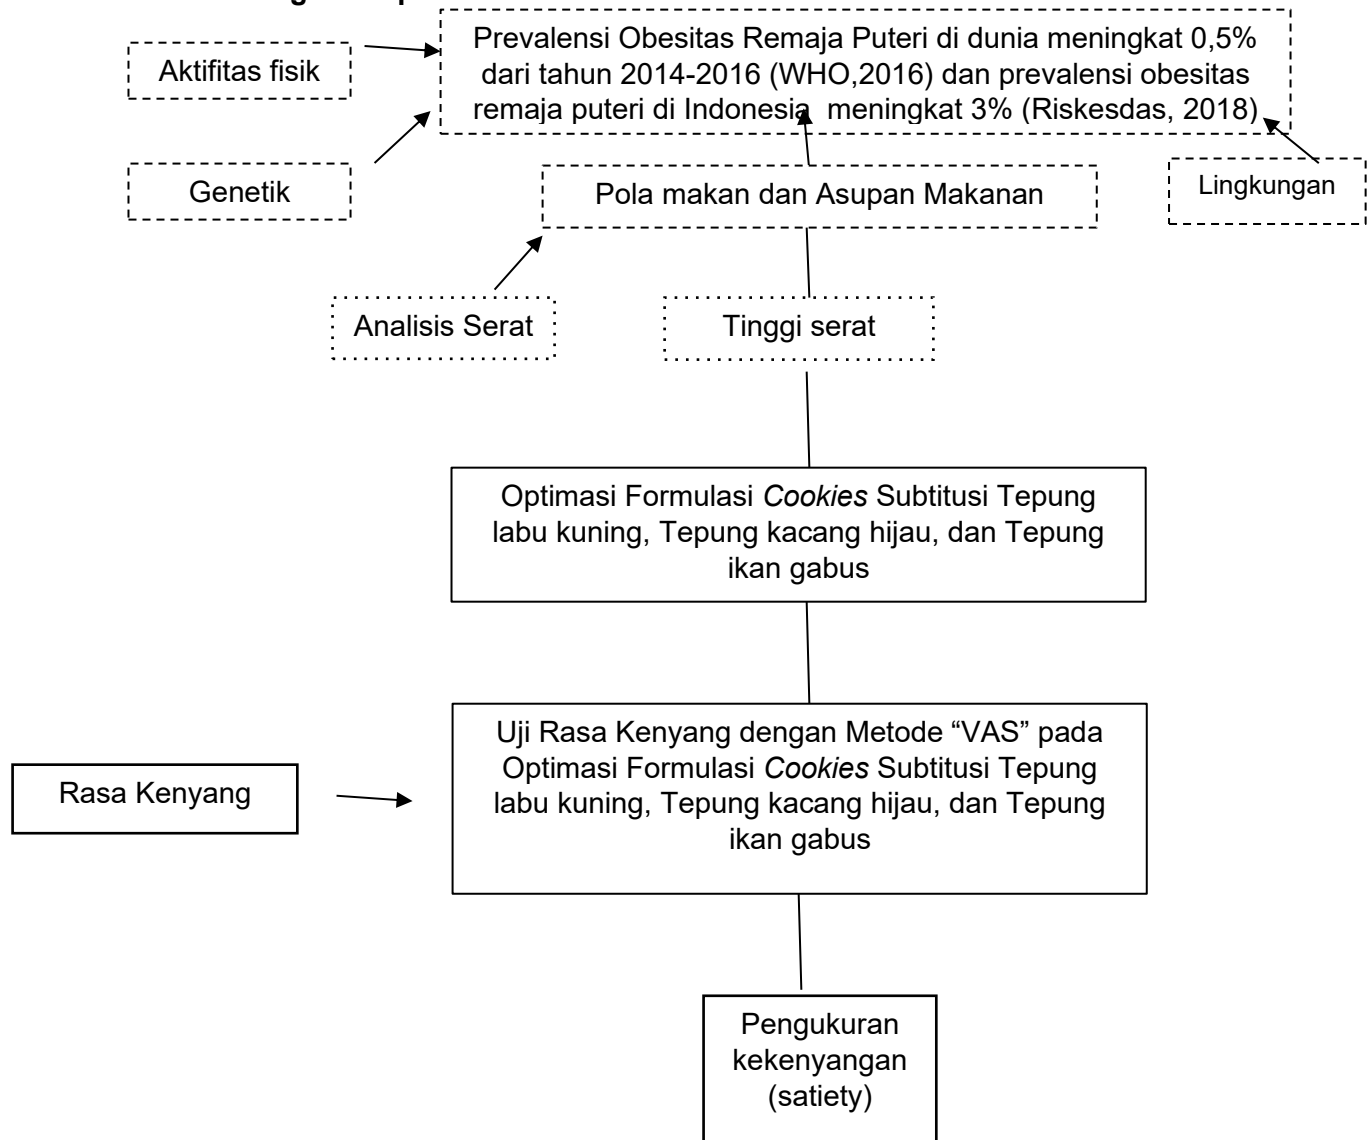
Aktifitas fisik

Prevalensi Obesitas Remaja Puteri di dunia meningkat 0,5% dari tahun 2014-2016 (WHO,2016) dan prevalensi obesitas remaja puteri di Indonesia meningkat 3% (Riskesdas, 2018)

Genetik

Pola makan dan Asupan Makanan

Lingkungan

Analisis Serat

Tinggi serat

Optimasi Formulasi *Cookies* Subtitusi Tepung labu kuning, Tepung kacang hijau, dan Tepung ikan gabus

Rasa Kenyang

Uji Rasa Kenyang dengan Metode "VAS" pada Optimasi Formulasi *Cookies* Subtitusi Tepung labu kuning, Tepung kacang hijau, dan Tepung ikan gabus

Pengukuran kekenyangan (satiety)